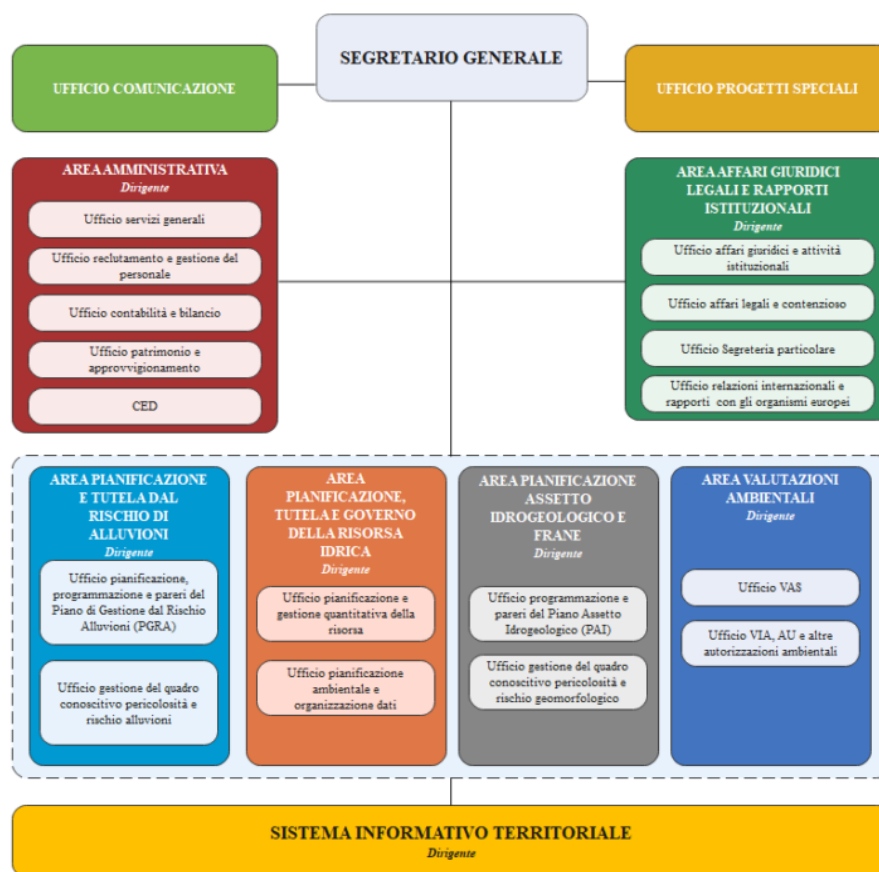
SEGRETARIO GENERALE

UFFICIO COMUNICAZIONE

UFFICIO PROGETTI SPECIALI

AREA AMMINISTRATIVA
Dirigente

Ufficio servizi generali

Ufficio reclutamento e gestione del personale

Ufficio contabilità e bilancio

Ufficio patrimonio e approvvigionamento

CED

AREA AFFARI GIURIDICI LEGALI E RAPPORTI ISTITUZIONALI
Dirigente

Ufficio affari giuridici e attività istituzionali

Ufficio affari legali e contenzioso

Ufficio Segreteria particolare

Ufficio relazioni internazionali e rapporti con gli organismi europei

AREA PIANIFICAZIONE E TUTELA DAL RISCHIO DI ALLUVIONI
Dirigente

Ufficio pianificazione, programmazione e pareri del Piano di Gestione dal Rischio Alluvioni (PGRA)

Ufficio gestione del quadro conoscitivo pericolosità e rischio alluvioni

AREA PIANIFICAZIONE, TUTELA E GOVERNO DELLA RISORSA IDRICA
Dirigente

Ufficio pianificazione e gestione quantitativa della risorsa

Ufficio pianificazione ambientale e organizzazione dati

AREA PIANIFICAZIONE ASSETTO IDROGEOLOGICO E FRANE
Dirigente

Ufficio programmazione e pareri del Piano Assetto Idrogeologico (PAI)

Ufficio gestione del quadro conoscitivo pericolosità e rischio geomorfologico

AREA VALUTAZIONI AMBIENTALI
Dirigente

Ufficio VAS

Ufficio VIA, AU e altre autorizzazioni ambientali

SISTEMA INFORMATIVO TERRITORIALE
Dirigente